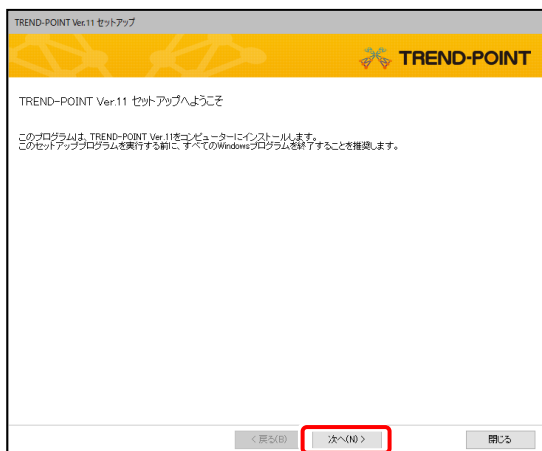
TREND-POINT Ver.11 セットアップ

TREND-POINT

TREND-POINT Ver.11 セットアップへようこそ

このプログラムは、TREND-POINT Ver.11をコンピューターにインストールします。
このセットアッププログラムを実行する前に、すべてのWindowsプログラムを終了することを推奨します。

< 戻る(B)

次へ(N) >

閉じる